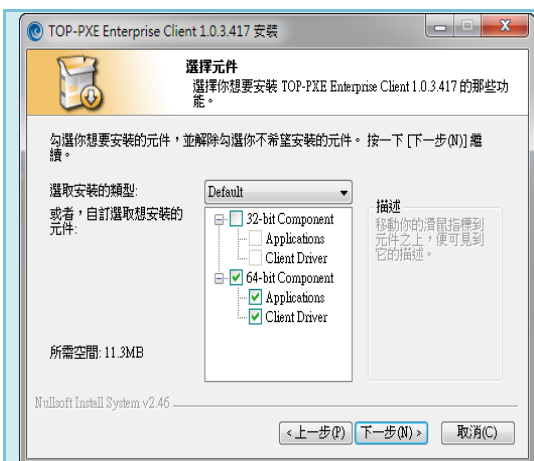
TOP-PXE Enterprise Client 1.0.3.417 安裝

選擇元件
選擇你想要安裝 TOP-PXE Enterprise Client 1.0.3.417 的那些功能。

勾選你想要安裝的元件，並解除勾選你不希望安裝的元件。 按一下 [下一步(N)] 繼續。

選取安裝的類型:
Default

或者，自訂選取想安裝的元件:

32-bit Component
Applications
Client Driver
64-bit Component
Applications
Client Driver

描述
移動你的滑鼠指標到元件之上，便可見到它的描述。

所需空間: 11.3MB

Nullsoft Install System v2.46

< 上一步(P)
下一步(N) >
取消(C)